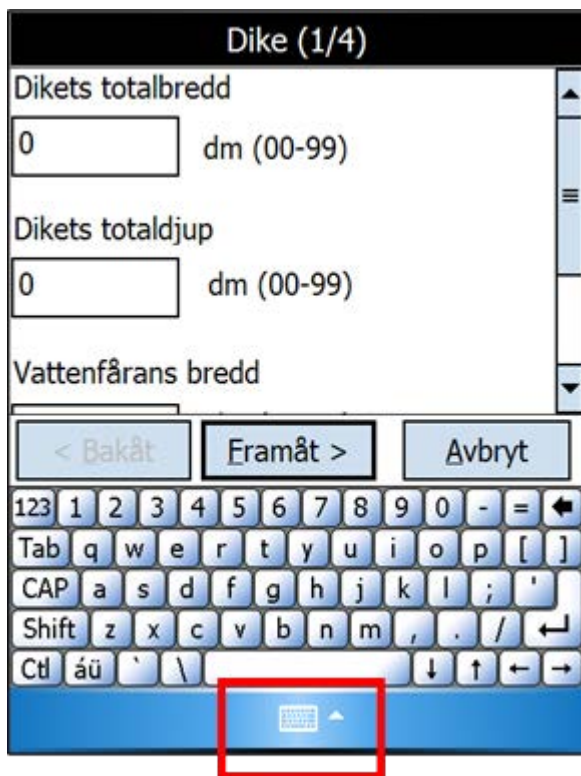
Dike (1/4)

Dikets totalbredd

0 dm (00-99)

Dikets totaldjup

0 dm (00-99)

Vattenfårans bredd

< Bakåt Framåt > Avbryt

123 1 2 3 4 5 6 7 8 9 0 - = ←
Tab q w e r t y u i o p [ ]
CAP a s d f g h j k l ; '
Shift z x c v b n m , . / ↵
Ctl áü ` \ ↓ ↑ ← →